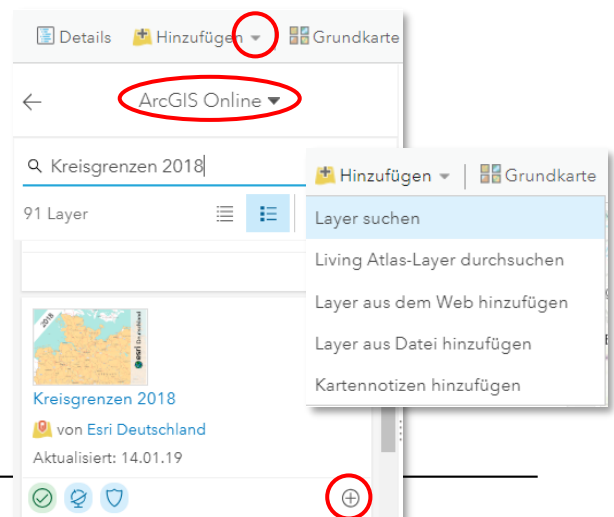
Details Hinzufügen Grundkarte

ArcGIS Online

Kreisgrenzen 2018

91 Layer

Hinzufügen Grundkarte

Layer suchen

Living Atlas-Layer durchsuchen

Layer aus dem Web hinzufügen

Layer aus Datei hinzufügen

Kartennotizen hinzufügen

2018

esri Deutschland

Kreisgrenzen 2018

von Esri Deutschland

Aktualisiert: 14.01.19